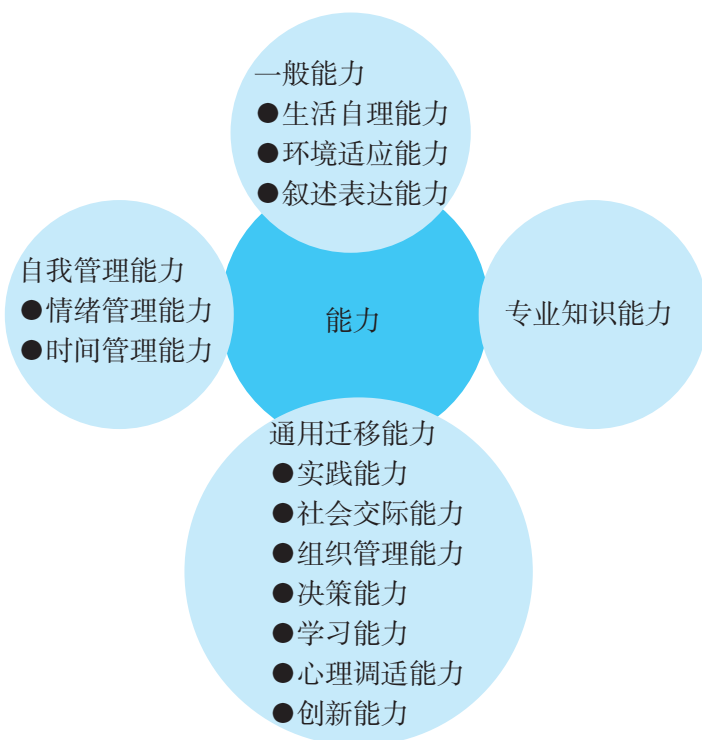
一般能力
●生活自理能力
●环境适应能力
●叙述表达能力

自我管理能力
●情绪管理能力
●时间管理能力

能力

专业知识能力

通用迁移能力
●实践能力
●社会交际能力
●组织管理能力
●决策能力
●学习能力
●心理调适能力
●创新能力